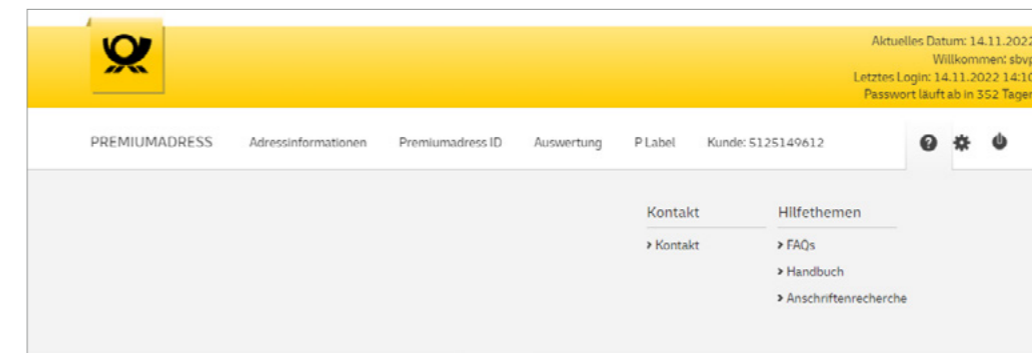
Aktuelles Datum: 14.11.2022
Willkommen: sbv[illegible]
Letztes Login: 14.11.2022 14:1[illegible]
Passwort läuft ab in 352 Tage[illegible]

PREMIUMADRESS Adressinformationen Premiumadress ID Auswertung P Label Kunde: 5125149612

Kontakt
› Kontakt

Hilfethemen
› FAQs
› Handbuch
› Anschriftenrecherche